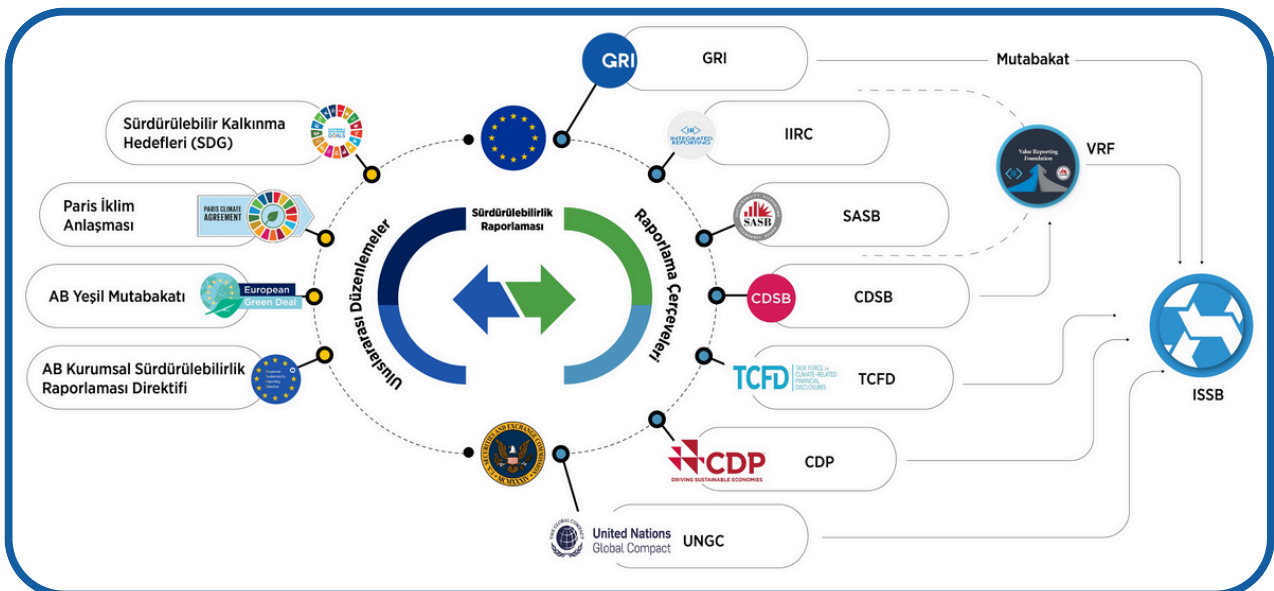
GRI

GRI

Mutabakat

Sürdürülebilir Kalkınma Hedefleri (SDG)

INTEGRATED REPORTING

IIRC

Value Reporting Foundation

VRF

Paris İklim Anlaşması

PARIS CLIMATE AGREEMENT

Sürdürülebilirlik Raporlaması

SASB

SASB

Uluslararası Düzenlemeler

Raporlama Çerçeveleri

AB Yeşil Mutabakatı

European Green Deal

CDSB

CDSB

AB Kurumsal Sürdürülebilirlik Raporlaması Direktifi

TCFD

TASK FORCE ON CLIMATE-RELATED FINANCIAL DISCLOSURES

TCFD

ISSB

CDP

DRIVING SUSTAINABLE ECONOMIES

CDP

United Nations Global Compact

UNGC